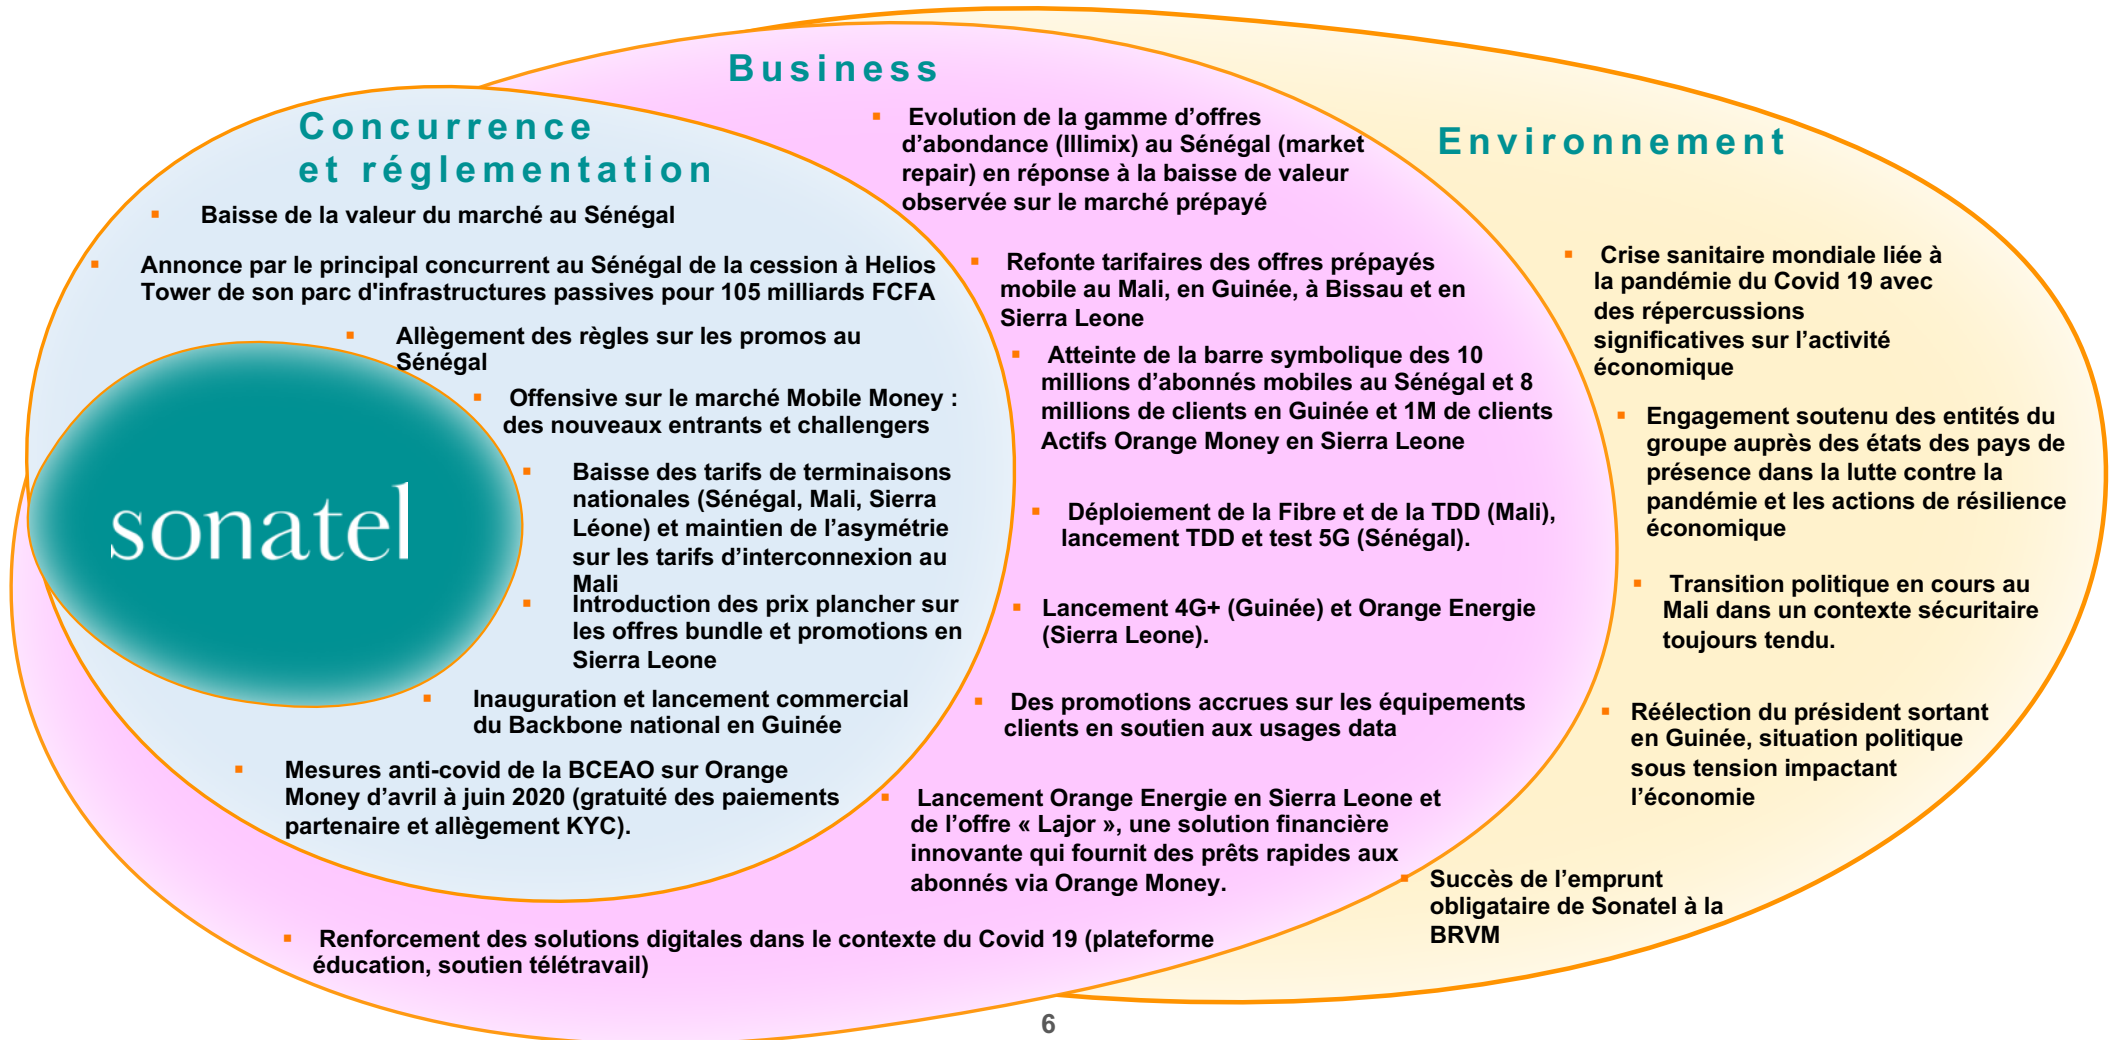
Business

Concurrence et réglementation

Environnement

▪ Baisse de la valeur du marché au Sénégal

▪ Annonce par le principal concurrent au Sénégal de la cession à Helios Tower de son parc d'infrastructures passives pour 105 milliards FCFA

▪ Allègement des règles sur les promos au Sénégal

▪ Offensive sur le marché Mobile Money : des nouveaux entrants et challengers

▪ Baisse des tarifs de terminaisons nationales (Sénégal, Mali, Sierra Léone) et maintien de l'asymétrie sur les tarifs d'interconnexion au Mali

▪ Introduction des prix plancher sur les offres bundle et promotions en Sierra Leone

▪ Inauguration et lancement commercial du Backbone national en Guinée

▪ Mesures anti-covid de la BCEAO sur Orange Money d'avril à juin 2020 (gratuité des paiements partenaire et allègement KYC).

sonatel

▪ Evolution de la gamme d'offres d'abondance (Illimix) au Sénégal (market repair) en réponse à la baisse de valeur observée sur le marché prépayé

▪ Refonte tarifaires des offres prépayés mobile au Mali, en Guinée, à Bissau et en Sierra Leone

▪ Atteinte de la barre symbolique des 10 millions d'abonnés mobiles au Sénégal et 8 millions de clients en Guinée et 1M de clients Actifs Orange Money en Sierra Leone

▪ Déploiement de la Fibre et de la TDD (Mali), lancement TDD et test 5G (Sénégal).

▪ Lancement 4G+ (Guinée) et Orange Energie (Sierra Leone).

▪ Des promotions accrues sur les équipements clients en soutien aux usages data

▪ Lancement Orange Energie en Sierra Leone et de l'offre « Lajor », une solution financière innovante qui fournit des prêts rapides aux abonnés via Orange Money.

▪ Renforcement des solutions digitales dans le contexte du Covid 19 (plateforme éducation, soutien télétravail)

▪ Crise sanitaire mondiale liée à la pandémie du Covid 19 avec des répercussions significatives sur l'activité économique

▪ Engagement soutenu des entités du groupe auprès des états des pays de présence dans la lutte contre la pandémie et les actions de résilience économique

▪ Transition politique en cours au Mali dans un contexte sécuritaire toujours tendu.

▪ Réélection du président sortant en Guinée, situation politique sous tension impactant l'économie

▪ Succès de l'emprunt obligataire de Sonatel à la BRVM

6